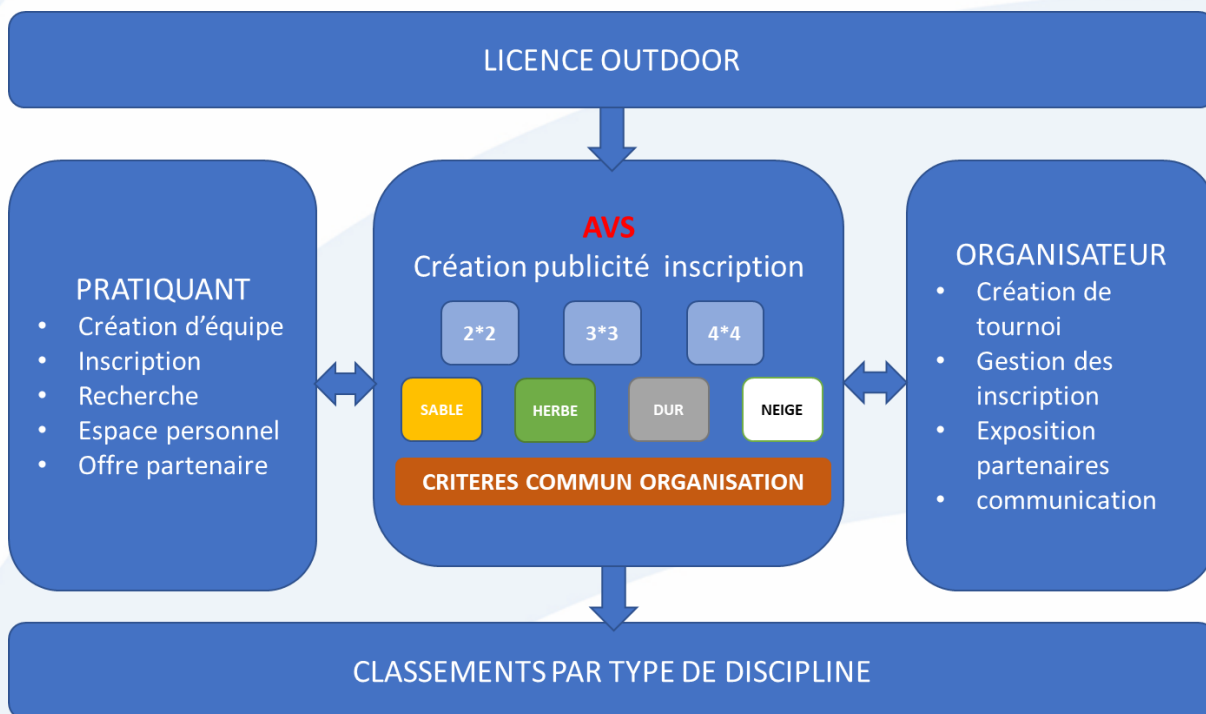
LICENCE OUTDOOR

PRATIQUANT
- Création d'équipe
- Inscription
- Recherche
- Espace personnel
- Offre partenaire

AVS
Création publicité inscription

2*2
3*3
4*4

SABLE
HERBE
DUR
NEIGE

CRITERES COMMUN ORGANISATION

ORGANISATEUR
- Création de tournoi
- Gestion des inscription
- Exposition partenaires
- communication

CLASSEMENTS PAR TYPE DE DISCIPLINE